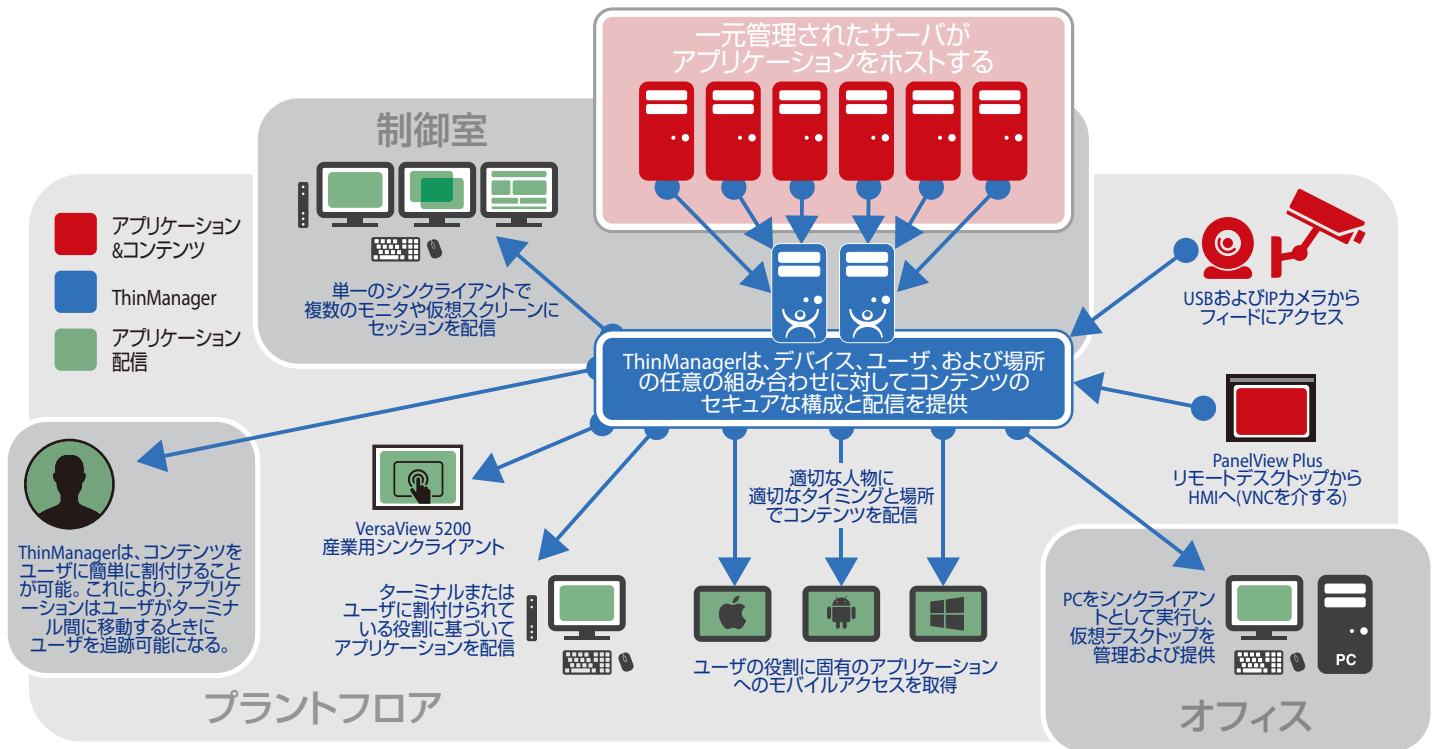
一元管理されたサーバが
アプリケーションをホストする

制御室

アプリケーション
&コンテンツ

ThinManager

アプリケーション
配信

単一のシンクライアントで
複数のモニタや仮想スクリーンに
セッションを配信

USBおよびIPカメラから
フィードにアクセス

ThinManagerは、デバイス、ユーザ、および場所の任意の組み合わせに対してコンテンツのセキュアな構成と配信を提供

PanelView Plus
リモートデスクトップから
HMIへ(VNCを介する)

ThinManagerは、コンテンツをユーザに簡単に割付けることが可能。これにより、アプリケーションはユーザがターミナル間に移動するときにユーザを追跡可能になる。

VersaView 5200
産業用シンクライアント

適切な人物に
適切なタイミングと場所
でコンテンツを配信

ターミナルまたは
ユーザに割付けられて
いる役割に基づいて
アプリケーションを配信

ユーザの役割に固有のアプリケーション
へのモバイルアクセスを取得

PCをシンクライアントとして実行し、仮想デスクトップを管理および提供

PC

プラントフロア

オフィス